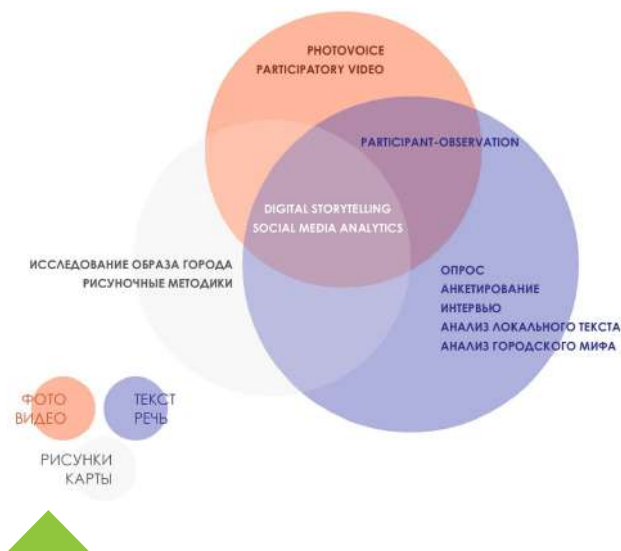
PHOTOVOICE
PARTICIPATORY VIDEO

PARTICIPANT-OBSERVATION

DIGITAL STORYTELLING
SOCIAL MEDIA ANALYTICS

ИССЛЕДОВАНИЕ ОБРАЗА ГОРОДА
РИСУНОЧНЫЕ МЕТОДИКИ

ОПРОС
АНКЕТИРОВАНИЕ
ИНТЕРВЬЮ
АНАЛИЗ ЛОКАЛЬНОГО ТЕКСТА
АНАЛИЗ ГОРОДСКОГО МИФА

ФОТО
ВИДЕО

ТЕКСТ
РЕЧЬ

РИСУНКИ
КАРТЫ